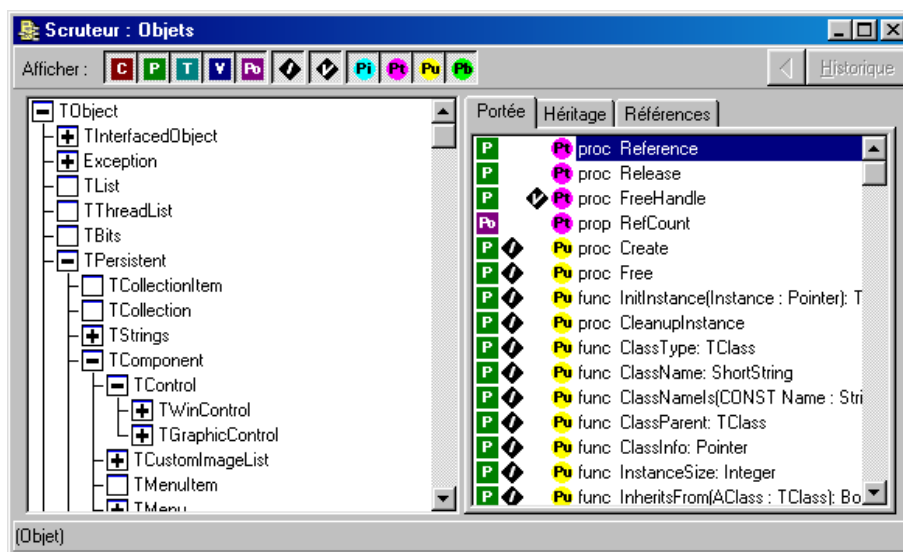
Scruteur : Objets

Afficher : C P T V Pb Pi Pt Pu Pb

Historique

TObject
TInterfacedObject
Exception
TList
TThreadList
TBits
TPersistent
TCollectionItem
TCollection
TStrings
TComponent
TControl
TWinControl
TGraphicControl
TCustomImageList
TMenuItem
TMenu

Portée | Héritage | Références

P Pt proc Reference
P Pt proc Release
P Pt proc FreeHandle
Pb Pt prop RefCount
P Pu proc Create
P Pu proc Free
P Pu func InitInstance(Instance : Pointer): T
P Pu proc CleanupInstance
P Pu func ClassType: TClass
P Pu func ClassName: ShortString
P Pu func ClassNameIs(CONST Name : Stri
P Pu func ClassParent: TClass
P Pu func ClassInfo: Pointer
P Pu func InstanceSize: Integer
P Pu func InheritsFrom(AClass : TClass): Bo

(Objet)